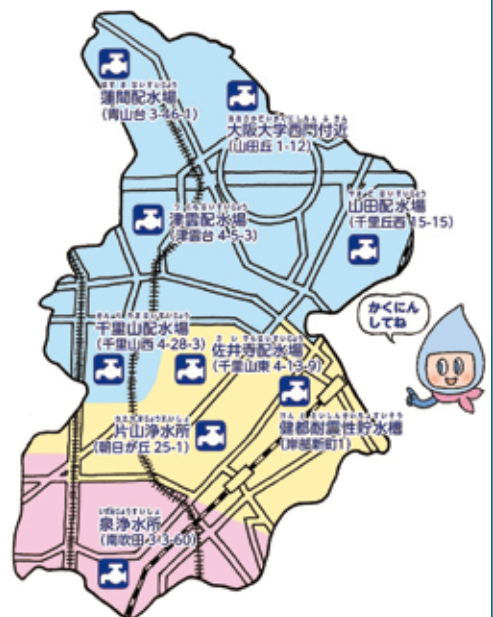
蒲間配水場
(青山台 3-46-1)

大阪大学西門付近
(山田丘 1-12)

津雲配水場
(津雲台 4-5-3)

山田配水場
(千里丘西 15-15)

かくにんしてね

千里山配水場
(千里山西 4-28-3)

佐井寺配水場
(千里山東 4-13-9)

片山浄水所
(朝日が丘 25-1)

健都耐震性貯水槽
(岸部新町1)

泉浄水所
(南吹田 3-3-60)